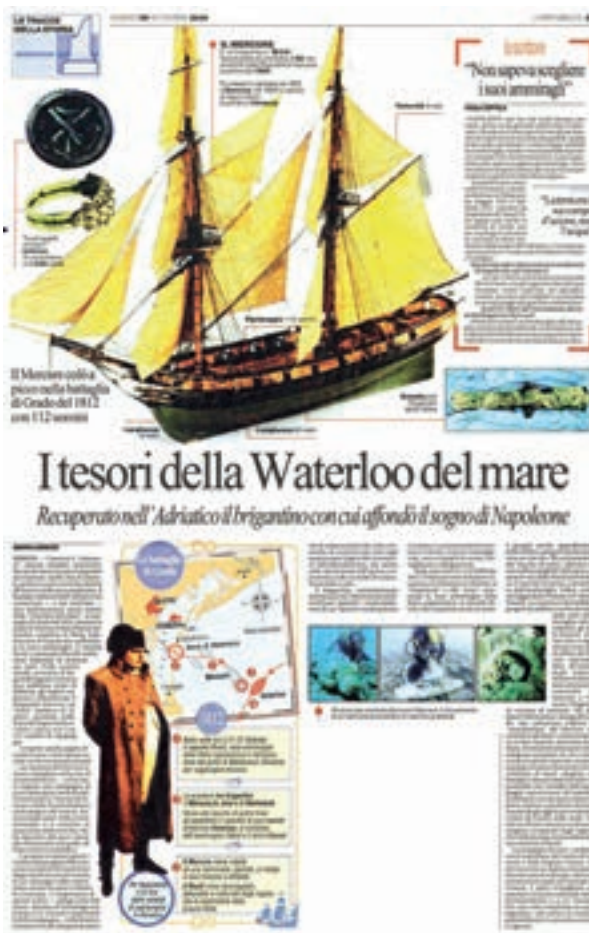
LE TRACCE DELLA STORIA

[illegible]

IL MERCURIO

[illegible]

"Non sapeva scegliere i suoi ammiragli"

"La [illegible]"

Il Mercurio colò a picco nella battaglia di Grado del 1812 con 112 uomini

I tesori della Waterloo del mare

Recuperato nell'Adriatico il brigantino con cui affondò il sogno di Napoleone

La battaglia di Grado

1812

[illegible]